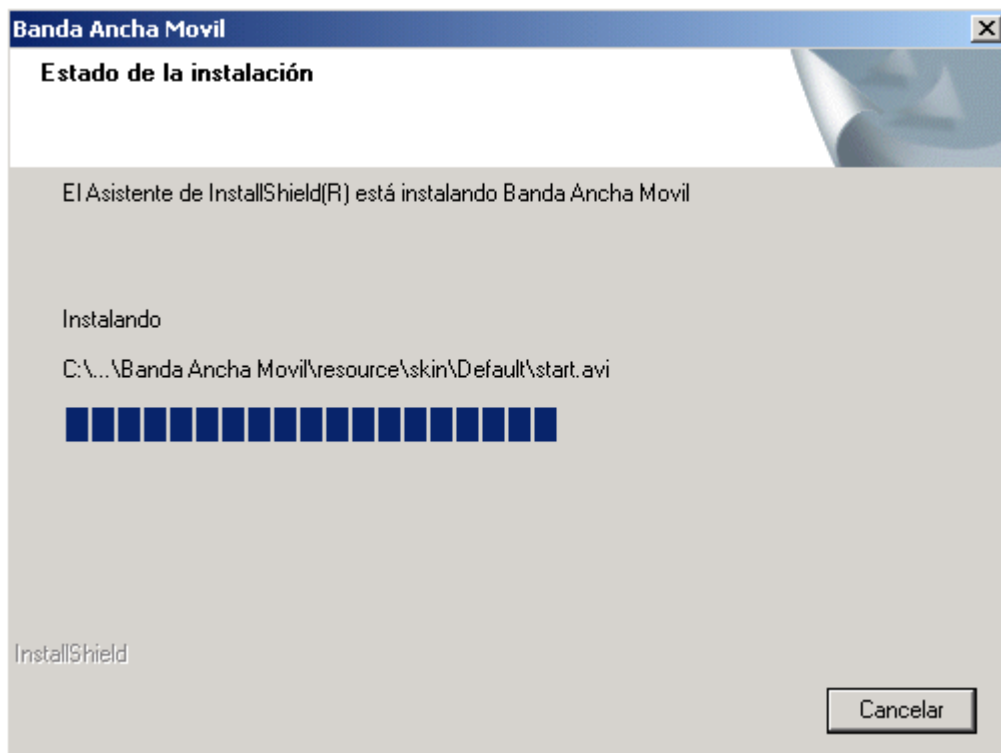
Banda Ancha Movil

Estado de la instalación

El Asistente de InstallShield(R) está instalando Banda Ancha Movil

Instalando

C:\...\Banda Ancha Movil\resource\skin\Default\start.avi

InstallShield

Cancelar